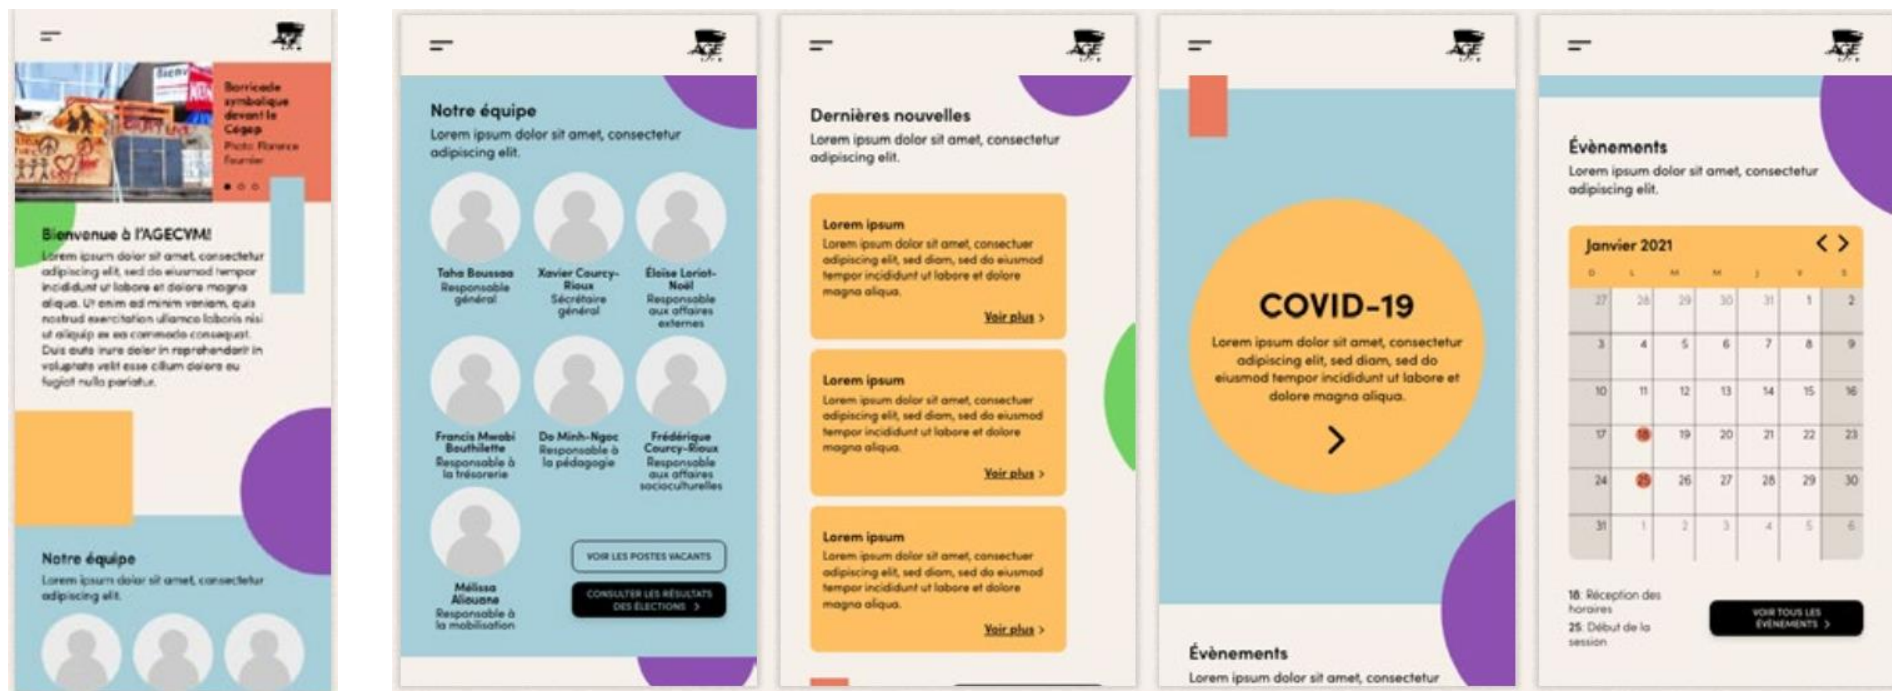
Barricade symbolique devant le Cégep
Photo: Florence Fournier

Bienvenue à l'AGECVM!
Lorem ipsum dolor sit amet, consectetur adipiscing elit, sed do eiusmod tempor incididunt ut labore et dolore magna aliqua. Ut enim ad minim veniam, quis nostrud exercitation ullamco laboris nisi ut aliquip ex ea commodo consequat. Duis aute irure dolor in reprehenderit in voluptate velit esse cillum dolore eu fugiat nulla pariatur.

Notre équipe
Lorem ipsum dolor sit amet, consectetur adipiscing elit.

Notre équipe
Lorem ipsum dolor sit amet, consectetur adipiscing elit.

Taha Boussaa
Responsable général

Xavier Courcy-Rioux
Secrétaire général

Éloïse Loriot-Noël
Responsable aux affaires externes

Francis Mwabi Bouthillette
Responsable à la trésorerie

Do Minh-Ngoc
Responsable à la pédagogie

Frédérique Courcy-Rioux
Responsable aux affaires socioculturelles

Mélissa Alieuane
Responsable à la mobilisation

VOIR LES POSTES VACANTS
CONSULTER LES RÉSULTATS DES ÉLECTIONS >

Dernières nouvelles
Lorem ipsum dolor sit amet, consectetur adipiscing elit.

Lorem ipsum
Lorem ipsum dolor sit amet, consectuer adipiscing elit, sed diam, sed do eiusmod tempor incididunt ut labore et dolore magna aliqua.
Voir plus >

Lorem ipsum
Lorem ipsum dolor sit amet, consectuer adipiscing elit, sed diam, sed do eiusmod tempor incididunt ut labore et dolore magna aliqua.
Voir plus >

Lorem ipsum
Lorem ipsum dolor sit amet, consectuer adipiscing elit, sed diam, sed do eiusmod tempor incididunt ut labore et dolore magna aliqua.
Voir plus >

COVID-19
Lorem ipsum dolor sit amet, consectetur adipiscing elit, sed diam, sed do eiusmod tempor incididunt ut labore et dolore magna aliqua.
>

Évènements
Lorem ipsum dolor sit amet, consectetur

Évènements
Lorem ipsum dolor sit amet, consectetur adipiscing elit.

Janvier 2021 < >

| D | L | M | M | J | V | S |
|---|---|---|---|---|---|---|
| 27 | 28 | 29 | 30 | 31 | 1 | 2 |
| 3 | 4 | 5 | 6 | 7 | 8 | 9 |
| 10 | 11 | 12 | 13 | 14 | 15 | 16 |
| 17 | 18 | 19 | 20 | 21 | 22 | 23 |
| 24 | 25 | 26 | 27 | 28 | 29 | 30 |
| 31 | 1 | 2 | 3 | 4 | 5 | 6 |

18: Réception des horaires
25: Début de la session

VOIR TOUS LES ÉVÈNEMENTS >